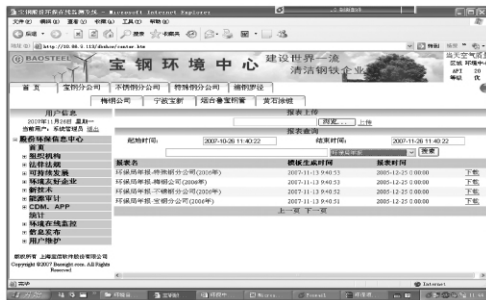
宝钢股份环境信息报告系统 - Microsoft Internet Explorer
文件(F) 编辑(E) 查看(V) 收藏(A) 工具(T) 帮助(H)
地址(D) http://10.88.5.113/ihdocs/center.htm
BAOSTEEL 宝钢环境中心 建设世界一流 清洁钢铁企业
首页 宝钢分公司 不锈钢分公司 特殊钢分公司 梅钢公司
梅钢公司 宁波宝新 烟台鲁宝钢管 宝石涂镀
用户信息
2007年11月26日 星期一
当前用户：系统管理员 退出
服务端信息中心
首页
组织机构
法律法规
可持续发展
环境友好企业
新技术
能源审计
CDM、APP
统计
环境在线监控
数据发布
用户维护
版权所有 上海宝钢环境技术有限公司 Copyright ©2007 Baosight.com. All Rights Reserved
报表上传
浏览... 上传
报表查询
起始时间: 2007-10-26 11:40:22 结束时间: 2007-11-26 11:40:22
查询
| 报表名 | 报表生成时间 | 报表上传时间 | |
|---|---|---|---|
| 环境风险报告.梅钢分公司(2006年) | 2007-11-13 9:40:53 | 2005-12-25 0:00:00 | 下载 |
| 环境风险报告.梅钢公司(2006年) | 2007-11-13 9:40:53 | 2005-12-25 0:00:00 | 下载 |
| 环境风险报告.不锈钢分公司(2006年) | 2007-11-13 9:40:52 | 2005-12-25 0:00:00 | 下载 |
| 环境风险报告.特殊钢分公司(2006年) | 2007-11-13 9:40:53 | 2005-12-25 0:00:00 | 下载 |
| 环境风险报告.宝钢分公司(2006年) | 2007-11-13 9:40:53 | 2005-12-25 0:00:00 | 下载 |
上一页 下一页
完毕
Internet